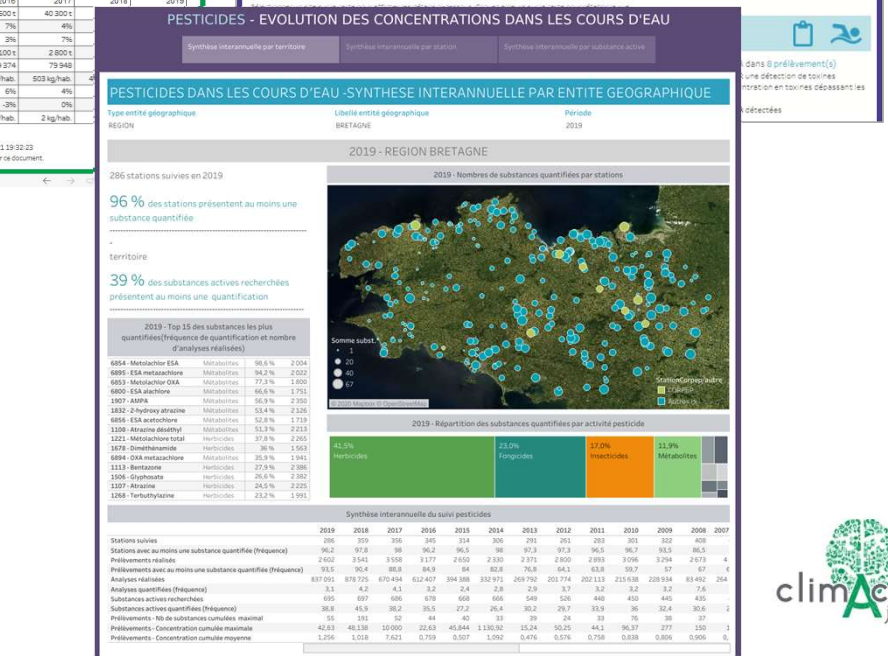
PESTICIDES - EVOLUTION DES CONCENTRATIONS DANS LES COURS D'EAU

Synthèse interannuelle par territoire | Synthèse interannuelle par station | Synthèse interannuelle par substance active

PESTICIDES DANS LES COURS D'EAU -SYNTHESE INTERANNUELLE PAR ENTITE GEOGRAPHIQUE

Type entité géographique
REGION
Libellé entité géographique
BRETAGNE
Période
2019

2019 - REGION BRETAGNE

286 stations suivies en 2019

96 % des stations présentent au moins une substance quantifiée

-
territoire

39 % des substances actives recherchées présentent au moins une quantification

2019 - Top 15 des substances les plus quantifiées(fréquence de quantification et nombre d'analyses réalisées)

| | | | |
|---|---|---|---|
| 6854 - Metolachlor ESA | Métabolites | 98,6 % | 2 004 |
| 6895 - ESA metazachlore | Métabolites | 94,2 % | 2 022 |
| 6853 - Metolachlor OXA | Métabolites | 77,3 % | 1 800 |
| 6800 - ESA alachlore | Métabolites | 66,5 % | 1 751 |
| 1907 - AMPA | Métabolites | 56,9 % | 2 350 |
| 1832 - 2-hydroxy atrazine | Métabolites | 53,4 % | 2 126 |
| 6856 - ESA acetochlore | Métabolites | 52,8 % | 1 719 |
| 1108 - Atrazine déséthyl | Métabolites | 51,3 % | 2 213 |
| 1221 - Métolachlore total | Herbicides | 37,8 % | 2 265 |
| 1678 - Diméthénamide | Herbicides | 36 % | 1 563 |
| 6894 - OXA metazachlore | Métabolites | 35,9 % | 1 941 |
| 1113 - Bentazone | Herbicides | 27,9 % | 2 386 |
| 1506 - Glyphosate | Herbicides | 26,6 % | 2 382 |
| 1107 - Atrazine | Herbicides | 24,5 % | 2 225 |
| 1268 - Terbuthylazine | Herbicides | 23,2 % | 1 991 |

2019 - Nombres de substances quantifiées par stations

Somme subst.
1
20
40
67

Station corpep/autre
CORPEP
Autres

© 2020 Mapbox © OpenStreetMap

2019 - Répartition des substances quantifiées par activité pesticide

41,5%
Herbicides
23,0%
Fongicides
17,0%
Insecticides
11,9%
Métabolites

Synthèse interannuelle du suivi pesticides

| | 2019 | 2018 | 2017 | 2016 | 2015 | 2014 | 2013 | 2012 | 2011 | 2010 | 2009 | 2008 | 2007 |
|---|---|---|---|---|---|---|---|---|---|---|---|---|---|
| Stations suivies | 286 | 359 | 356 | 345 | 314 | 306 | 291 | 261 | 283 | 301 | 322 | 408 | |
| Stations avec au moins une substance quantifiée (fréquence) | 96,2 | 97,8 | 98 | 96,2 | 96,5 | 98 | 97,3 | 97,3 | 96,5 | 96,7 | 93,5 | 86,5 | |
| Prélèvements réalisés | 2 602 | 3 541 | 3 558 | 3 177 | 2 650 | 2 330 | 2 371 | 2 800 | 2 893 | 3 096 | 3 294 | 2 673 | 4 |
| Prélèvements avec au moins une substance quantifiée (fréquence) | 93,5 | 90,4 | 88,8 | 84,9 | 84 | 82,8 | 76,8 | 64,1 | 63,8 | 59,7 | 57 | 67 | |
| Analyses réalisées | 837 091 | 878 725 | 670 494 | 612 407 | 394 388 | 332 971 | 269 792 | 201 774 | 202 113 | 215 638 | 228 934 | 83 492 | 264 |
| Analyses quantifiées (fréquence) | 3,1 | 4,2 | 4,1 | 3,2 | 2,4 | 2,8 | 2,9 | 3,7 | 3,2 | 3,2 | 3,2 | 7,6 | |
| Substances actives recherchées | 695 | 697 | 686 | 678 | 668 | 666 | 549 | 526 | 448 | 450 | 445 | 435 | |
| Substances actives quantifiées (fréquence) | 38,8 | 45,9 | 38,2 | 35,5 | 27,2 | 26,4 | 30,2 | 29,7 | 33,9 | 36 | 32,4 | 30,6 | 2 |
| Prélèvements - Nb de substances cumulées maximal | 55 | 191 | 52 | 44 | 40 | 33 | 39 | 24 | 33 | 76 | 38 | 37 | |
| Prélèvements - Concentration cumulée maximale | 42,63 | 48,138 | 10 000 | 22,63 | 45,844 | 1 130,92 | 15,24 | 50,25 | 44,1 | 96,37 | 277 | 150 | 1 |
| Prélèvements - Concentration cumulée moyenne | 1,256 | 1,018 | 7,621 | 0,759 | 0,507 | 1,092 | 0,476 | 0,576 | 0,758 | 0,838 | 0,806 | 0,906 | 0, |

2016 | 2017 | 2018
500 t | 40 300 t
7% | 4%
3% | 7%
100 t | 2 800 t
9 374 | 79 948
hab. | 503 kg/hab.
6% | 4%
-3% | 0%
hab. | 2 kg/hab.

1 19:32:23
r ce document.

dans 8 prélèvement(s)
une détection de toxines
tration en toxines dépassant les
détectées

climA